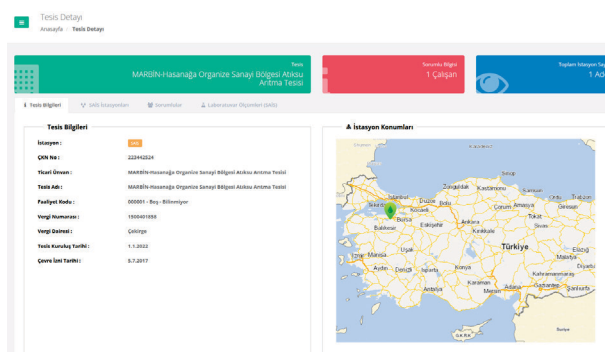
Tesis Detayı
Anasayfa > Tesis Detayı

Tesis
MARBİN-Hasanağa Organize Sanayi Bölgesi Atıksu Arıtma Tesisi

Sorumlu Bilgisi
1 Çalışan

Toplam İstasyon Sayısı
1 Ad

Tesis Bilgileri | SAİS Kurulumları | Sorumlular | Laboratuvar Ölçümleri (SAİS)

Tesis Bilgileri

| | |
|---|---|
| İstasyon : | SAİS |
| ÇKN No : | 222442524 |
| Ticari Ünvanı : | MARBİN-Hasanağa Organize Sanayi Bölgesi Atıksu Arıtma Tesisi |
| Tesis Adı : | MARBİN-Hasanağa Organize Sanayi Bölgesi Atıksu Arıtma Tesisi |
| Faaliyet Kodu : | 000001 - Boş - Bilinmiyor |
| Vergi Numarası : | 1900401888 |
| Vergi Dairesi : | Çekirge |
| Tesis Kuruluş Tarihi : | 1.1.2022 |
| Çevre İzni Tarihi : | 5.7.2017 |

İstasyon Konumları

Zonguldak, Kastamonu, Sinop, Samsun, Bartın, Düzce, Bolu, Çorum, Amasya, Kocaeli, Tokat, Sakarya, Bursa, Bilecik, Eskişehir, Kırıkkale, Sivas, Balıkesir, Türkiye, Kütahya, Uşak, İzmir, Manisa, Konya, Kayseri, Aydın, Denizli, Isparta, Niğde, Malatya, Kahramanmaraş, Antalya, Mersin, Adana, Gaziantep